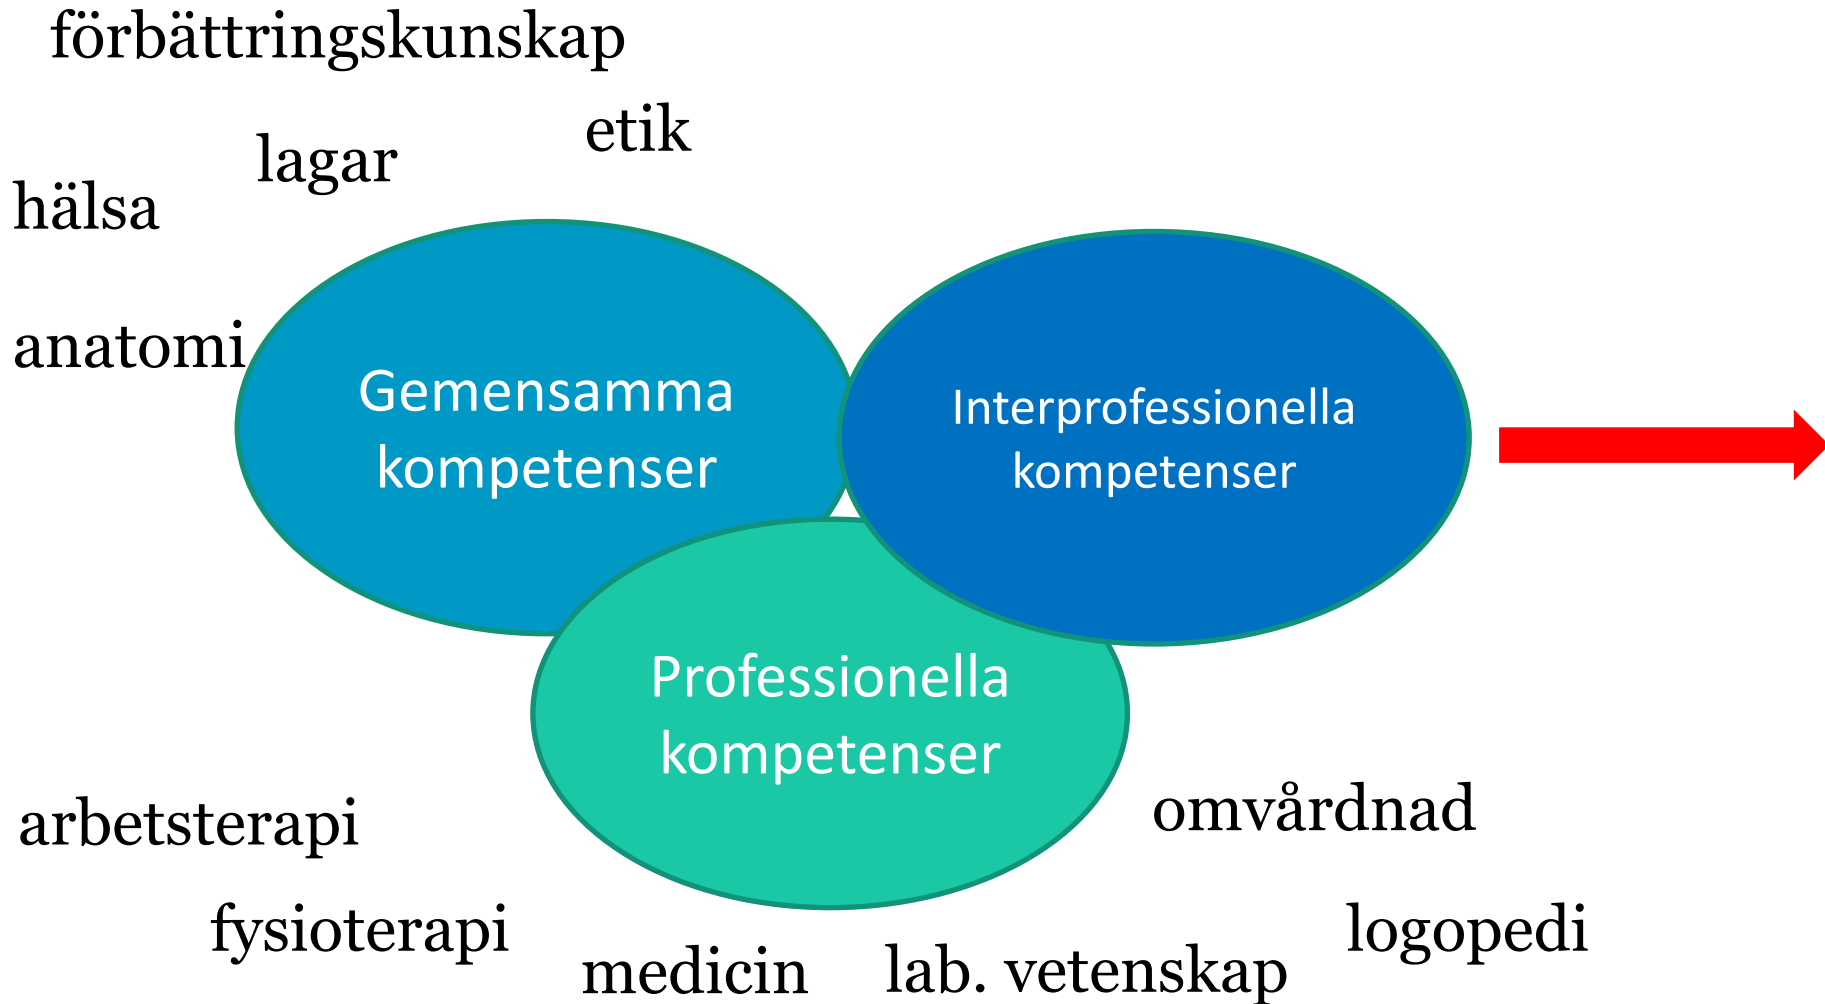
förbättringskunskap

etik

lagar

hälsa

anatomi

Gemensamma kompetenser

Interprofessionella kompetenser

Professionella kompetenser

arbetsterapi

omvårdnad

fysioterapi

logopedi

medicin

lab. vetenskap